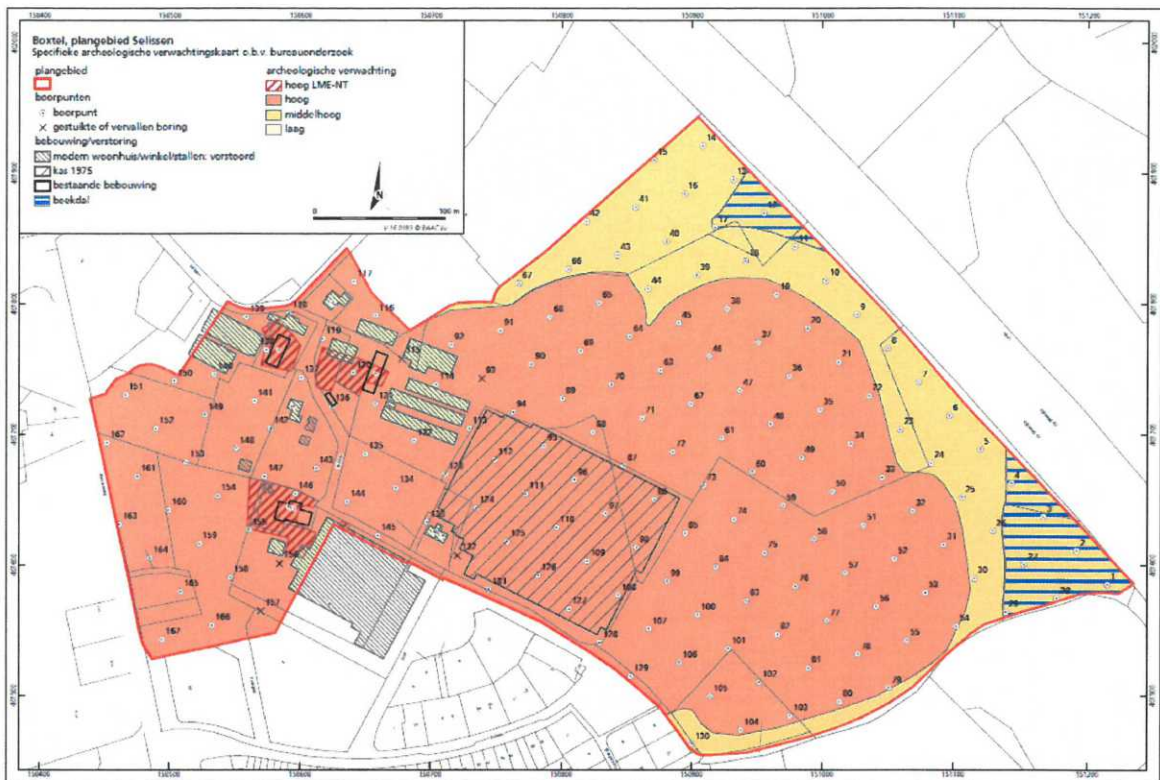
Boxtel, plangebied Selissen
Specifieke archeologische verwachtingskaart o.b.v. bureauonderzoek

plangebied
boorpunten
boorpunt
gestuikte of vervallen boring
bebouwing/verstoring
modern woonhuis/winkel/stallen: verstoord
kas 1975
bestaande bebouwing
beekdal

archeologische verwachting
hoog LME-NT
hoog
middelhoog
laag

N
0
100 m

150400
150500
150600
150700
150800
150900
151000
151100
151200

14 15 16 41 42 43 40 17 12 18 11 39 44 66 67 10 19 9 8 7 6 5 4 3 2 1 38 65 68 91 45 70 37 64 69 90 46 71 36 63 47 92 93 89 35 62 72 94 67 61 48 34 25 24 23 22 21 20 26 27 28 29 30 31 32 33 49 60 59 50 51 52 53 54 55 56 57 58 73 74 75 76 77 78 79 80 81 82 83 84 85 86 87 88 95 96 97 98 99 100 101 102 103 104 105 106 107 108 109 110 111 112 113 114 115 116 117 118 119 120 121 122 123 124 125 126 127 128 129 130 131 132 133 134 135 136 137 138 139 140 141 142 143 144 145 146 147 148 149 150 151 152 153 154 155 156 157 158 159 160 161 162 163 164 165 166 167 174 175 176 178